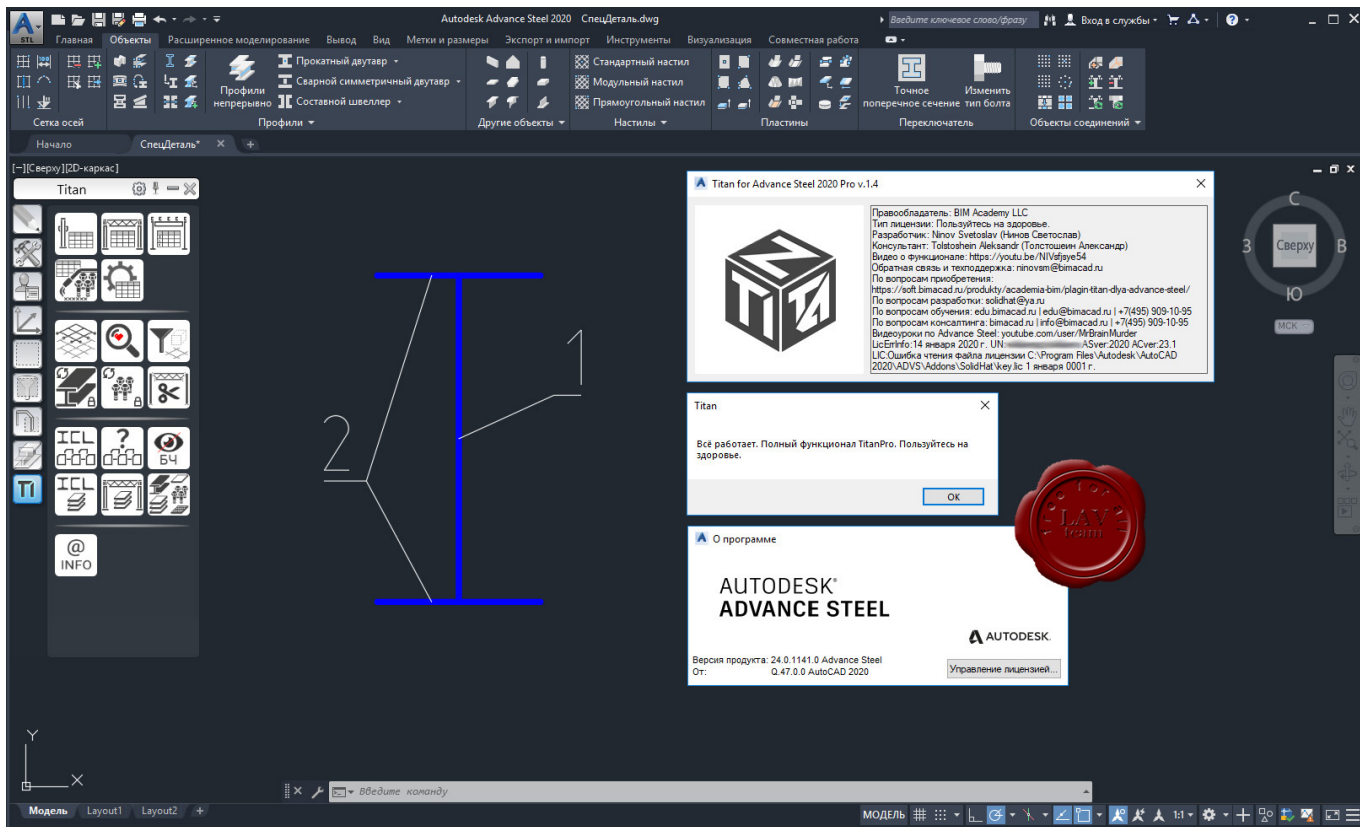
Autodesk Advance Steel 2020 СпецДеталь.dwg
Введите ключевое слово/фразу
Вход в службы
Главная Объекты Расширенное моделирование Вывод Вид Метки и размеры Экспорт и импорт Инструменты Визуализация Совместная работа
Прокатный двутавр
Сварной симметричный двутавр
Составной швеллер
Профили непрерывно
Стандартный настил
Модульный настил
Прямоугольный настил
Точное поперечное сечение
Изменить тип болта
Сетка осей
Профили
Другие объекты
Настилы
Пластины
Переключатель
Объекты соединений
Начало
СпецДеталь*
[−][Сверху][2D-каркас]
Titan
INFO
БЧ
2
1
С
З
Сверху
В
Ю
МСК
Titan for Advance Steel 2020 Pro v.1.4
Правообладатель: BIM Academy LLC
Тип лицензии: Пользуйтесь на здоровье.
Разработчик: Ninov Svetoslav (Нинов Светослав)
Консультант: Tolstoshein Aleksandr (Толстошеин Александр)
Видео о функционале: https://youtu.be/NIVsfjsye54
Обратная связь и техподдержка: ninovsm@bimacad.ru
По вопросам приобретения:
https://soft.bimacad.ru/produkty/academia-bim/plagin-titan-dlya-advance-steel/
По вопросам разработки: solidhat@ya.ru
По вопросам обучения: edu.bimacad.ru | edu@bimacad.ru | +7(495) 909-10-95
По вопросам консалтинга: bimacad.ru | info@bimacad.ru | +7(495) 909-10-95
Видеоуроки по Advance Steel: youtube.com/user/MrBrainMurder
LicErrInfo:14 января 2020 г. UN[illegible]ASver:2020 ACver:23.1
LIC:Ошибка чтения файла лицензии C:\Program Files\Autodesk\AutoCAD 2020\ADVS\Addons\SolidHat\key.lic 1 января 0001 г.
Titan
Всё работает. Полный функционал TitanPro. Пользуйтесь на здоровье.
OK
LAV team
О программе
AUTODESK®
ADVANCE STEEL
AUTODESK.
Версия продукта: 24.0.1141.0 Advance Steel
От: Q.47.0.0 AutoCAD 2020
Управление лицензией...
Y
X
Введите команду
Модель Layout1 Layout2
МОДЕЛЬ
1:1